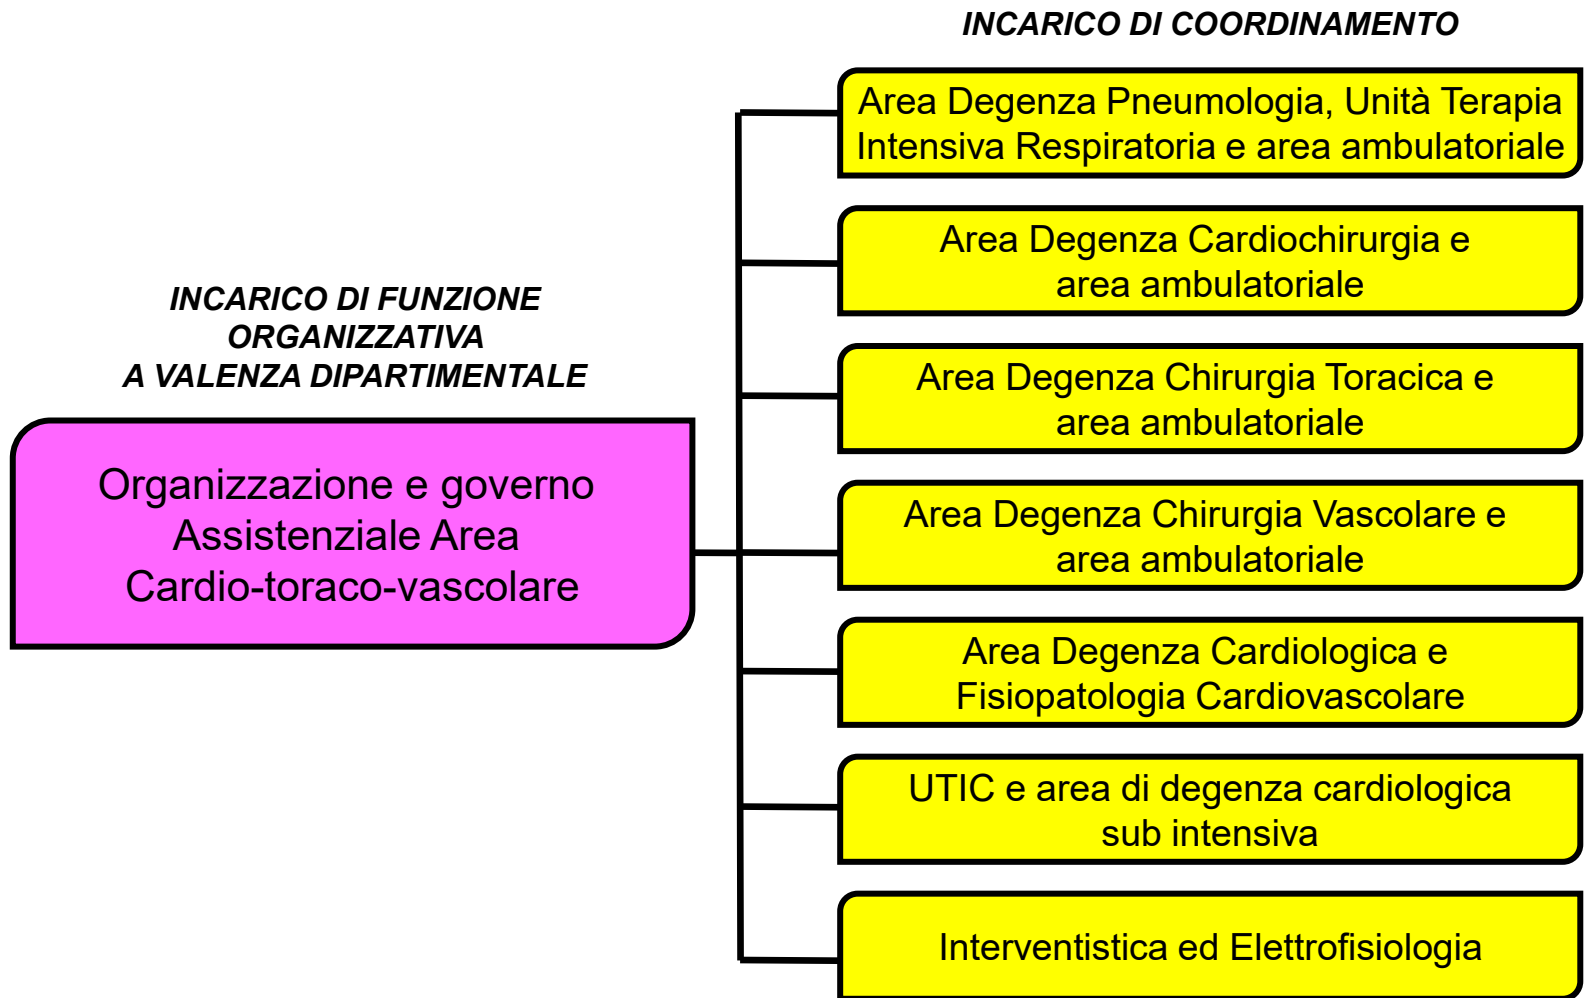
INCARICO DI COORDINAMENTO

INCARICO DI FUNZIONE ORGANIZZATIVA A VALENZA DIPARTIMENTALE

Organizzazione e governo Assistenziale Area Cardio-toraco-vascolare

Area Degenza Pneumologia, Unità Terapia Intensiva Respiratoria e area ambulatoriale

Area Degenza Cardiochirurgia e area ambulatoriale

Area Degenza Chirurgia Toracica e area ambulatoriale

Area Degenza Chirurgia Vascolare e area ambulatoriale

Area Degenza Cardiologica e Fisiopatologia Cardiovascolare

UTIC e area di degenza cardiologica sub intensiva

Interventistica ed Elettrofisiologia